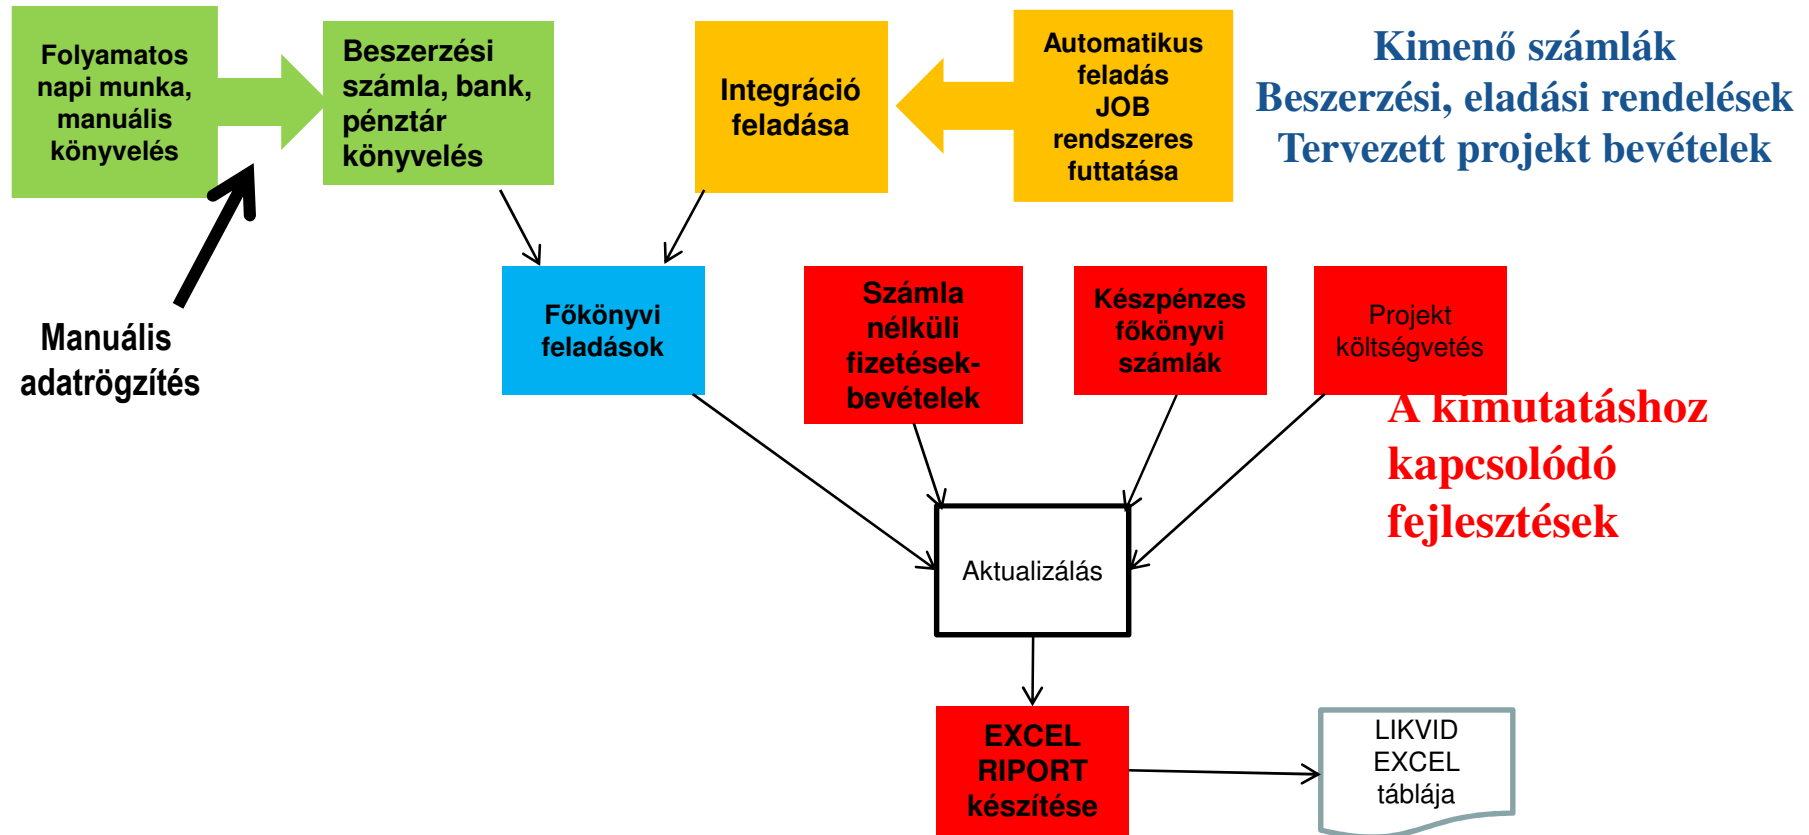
Folyamatos napi munka, manuális könyvelés

Beszerzési számla, bank, pénztár könyvelés

Integráció feladása

Automatikus feladás JOB rendszeres futtatása

Kimenő számlák
Beszerzési, eladási rendelések
Tervezett projekt bevételek

Manuális adatrögzítés

Főkönyvi feladások

Számla nélküli fizetések-bevételek

Készpénzes főkönyvi számlák

Projekt költségvetés

A kimutatáshoz kapcsolódó fejlesztések

Aktualizálás

EXCEL RIPORT készítése

LIKVID EXCEL táblája